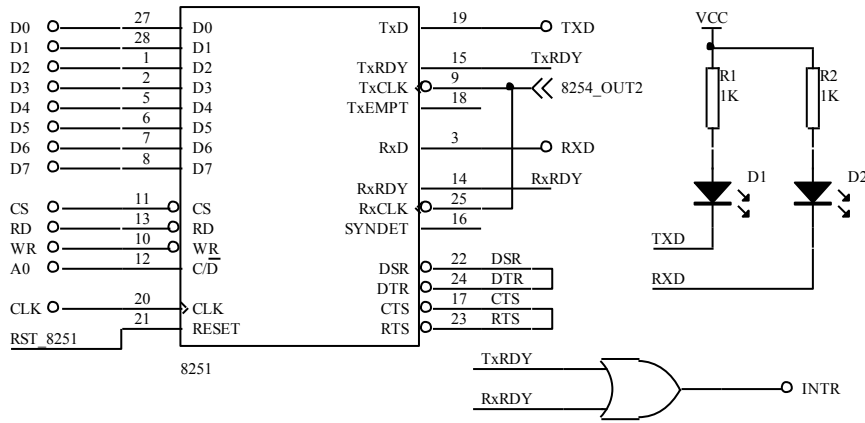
D0 27 D0
D1 28 D1
D2 1 D2
D3 2 D3
D4 5 D4
D5 6 D5
D6 7 D6
D7 8 D7

CS 11 CS
RD 13 RD
WR 10 WR
A0 12 C/$\overline{D}$

CLK 20 CLK
21 RESET
RST_8251

8251

TxD 19 TXD
TxRDY 15 TxRDY
TxCLK 9 8254_OUT2
TxEMPT 18

RxD 3 RXD

RxRDY 14 RxRDY
RxCLK 25
SYNDET 16

DSR 22 DSR
DTR 24 DTR
CTS 17 CTS
RTS 23 RTS

VCC
R1 1K
R2 1K
D1
D2
TXD
RXD

TxRDY
RxRDY
INTR